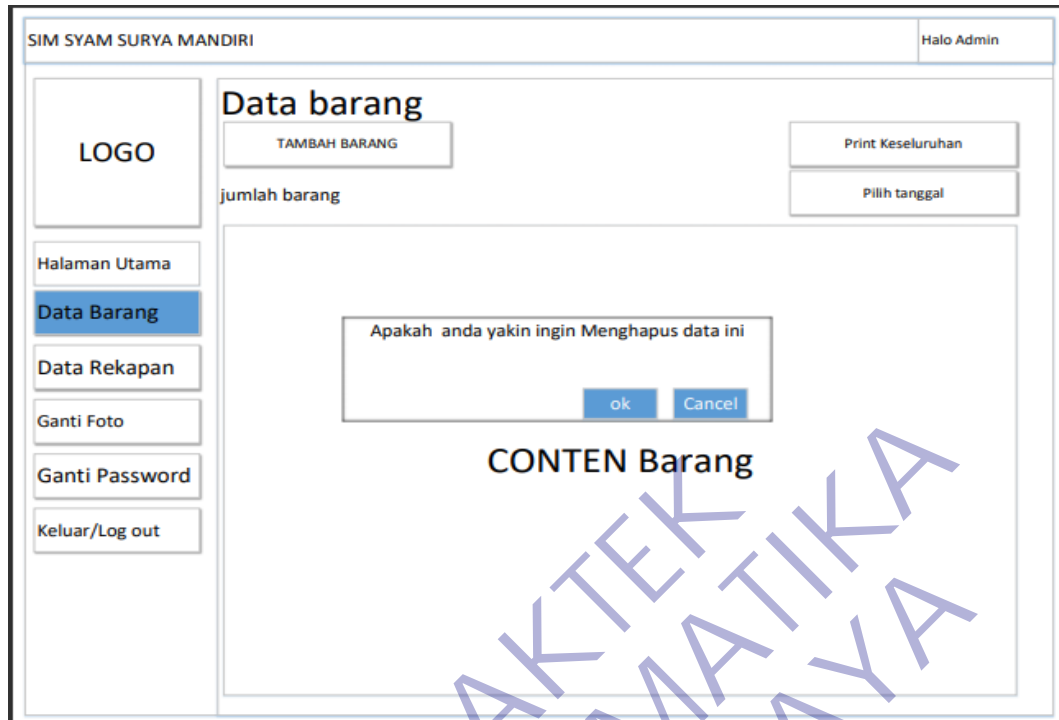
SIM SYAM SURYA MANDIRI

Halo Admin

LOGO

Data barang

TAMBAH BARANG

Print Keseluruhan

jumlah barang

Pilih tanggal

Halaman Utama

Data Barang

Data Rekapan

Ganti Foto

Ganti Password

Keluar/Log out

Apakah anda yakin ingin Menghapus data ini

ok

Cancel

CONTEN Barang

AKTEK
MATIKA
AYA